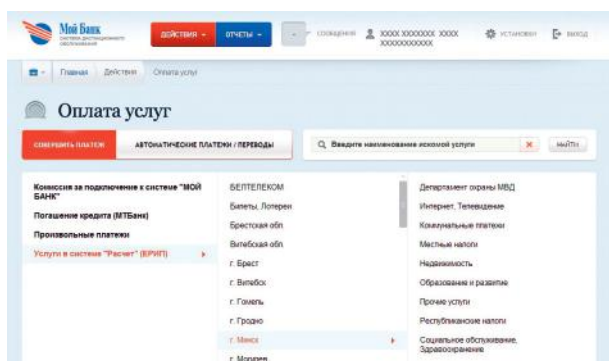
Мой Банк
СИСТЕМА ДИСТАНЦИОННОГО ОБСЛУЖИВАНИЯ
ДЕЙСТВИЯ ▾
ОТЧЕТЫ ▾
СООБЩЕНИЯ
XXXXX XXXXXXXX XXXX XXXXXXXXXXXX
УСТАНОВКИ
ВЫХОД

Главная
Действия
Оплата услуг

Оплата услуг

СОВЕРШИТЬ ПЛАТЕЖ
АВТОМАТИЧЕСКИЕ ПЛАТЕЖИ / ПЕРЕВОДЫ
Введите наименование искомой услуги
НАЙТИ

Комиссия за подключение к системе "МОЙ БАНК"
Погашение кредита (МТБанк)
Произвольные платежи
Услуги в системе "Расчет" (ЕРИП)

БЕЛТЕЛЕКОМ
Билеты, Лотереи
Брестская обл.
Витебская обл.
г. Брест
г. Витебск
г. Гомель
г. Гродно
г. Минск
г. Могилев

Департамент охраны МВД
Интернет, Телевидение
Коммунальные платежи
Местные налоги
Недвижимость
Образование и развитие
Прочие услуги
Республиканские налоги
Социальное обслуживание, Здравоохранение